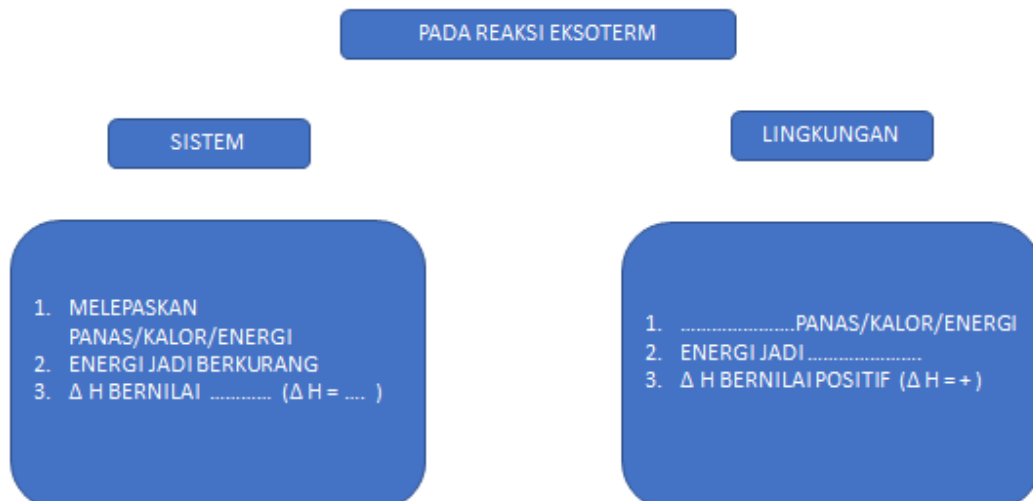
PADA REAKSI EKSOTERM

SISTEM

LINGKUNGAN

1. MELEPASKAN PANAS/KALOR/ENERGI
2. ENERGI JADI BERKURANG
3. $\Delta$ H BERNILAI ………… ($\Delta$ H = …. )

1. ……………………PANAS/KALOR/ENERGI
2. ENERGI JADI ……………………
3. $\Delta$ H BERNILAI POSITIF ($\Delta$ H = + )